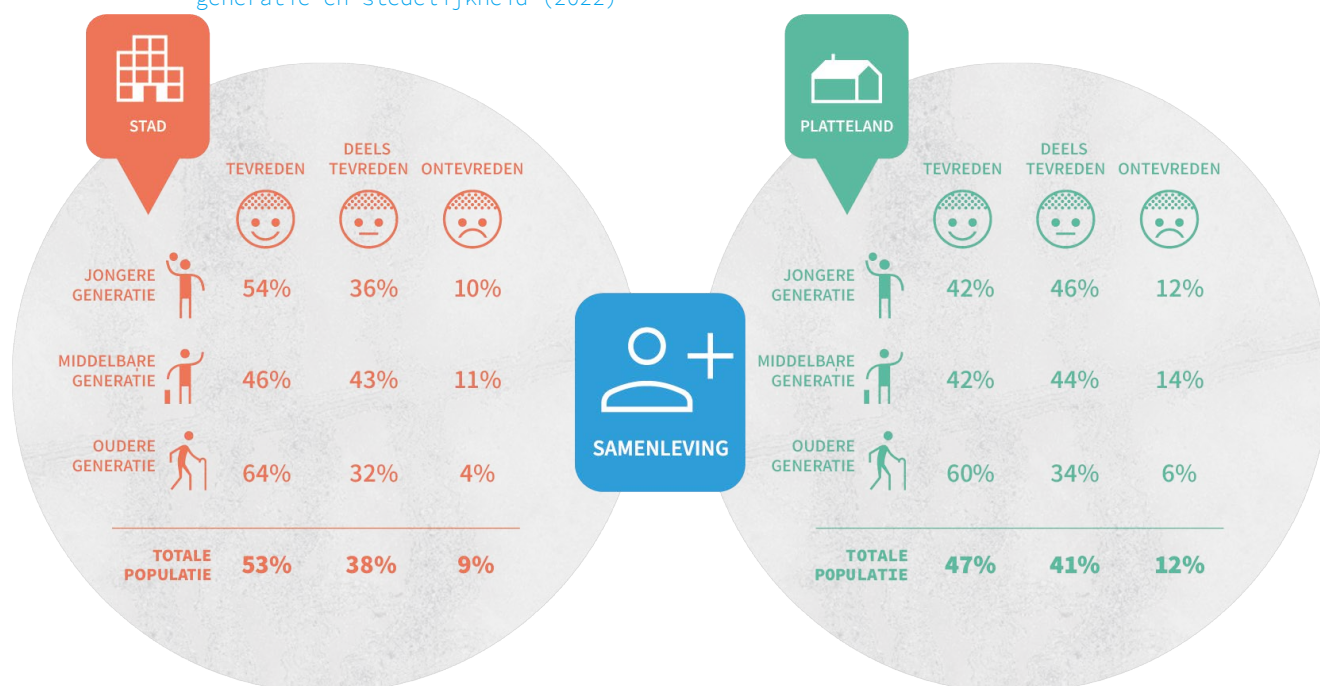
generatie en stedelijkheid (2022)

STAD

| | TEVREDEN | DEELS TEVREDEN | ONTEVREDEN |
|---|---|---|---|
| JONGERE GENERATIE | 54% | 36% | 10% |
| MIDDELBARE GENERATIE | 46% | 43% | 11% |
| OUDERE GENERATIE | 64% | 32% | 4% |
| TOTALE POPULATIE | 53% | 38% | 9% |

SAMENLEVING

PLATTELAND

| | TEVREDEN | DEELS TEVREDEN | ONTEVREDEN |
|---|---|---|---|
| JONGERE GENERATIE | 42% | 46% | 12% |
| MIDDELBARE GENERATIE | 42% | 44% | 14% |
| OUDERE GENERATIE | 60% | 34% | 6% |
| TOTALE POPULATIE | 47% | 41% | 12% |